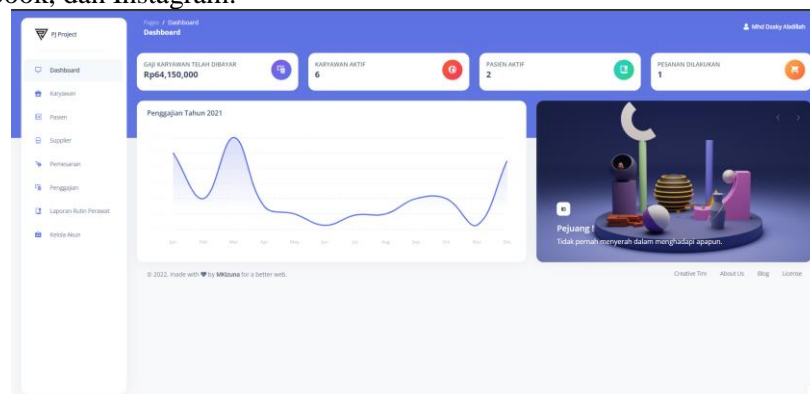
book, dan Instagram.

PJ Project

Dashboard
Karyawan
Pasien
Supplier
Pemesanan
Penggajian
Laporan Rutin Perawat
Kelola Akun

Pages / Dashboard
Dashboard

Mhd Dzaky Abdillah

GAJI KARYAWAN TELAH DIBAYAR
Rp64,150,000

KARYAWAN AKTIF
6

PASIEN AKTIF
2

PESANAN DILAKUKAN
1

Penggajian Tahun 2021

Jan Feb Mar Apr May Jun Jul Aug Sep Oct Nov Dec

Pejuang !
Tidak pernah menyerah dalam menghadapi apapun.

© 2022, made with ♥ by MKizuna for a better web.

Creative Tim About Us Blog License